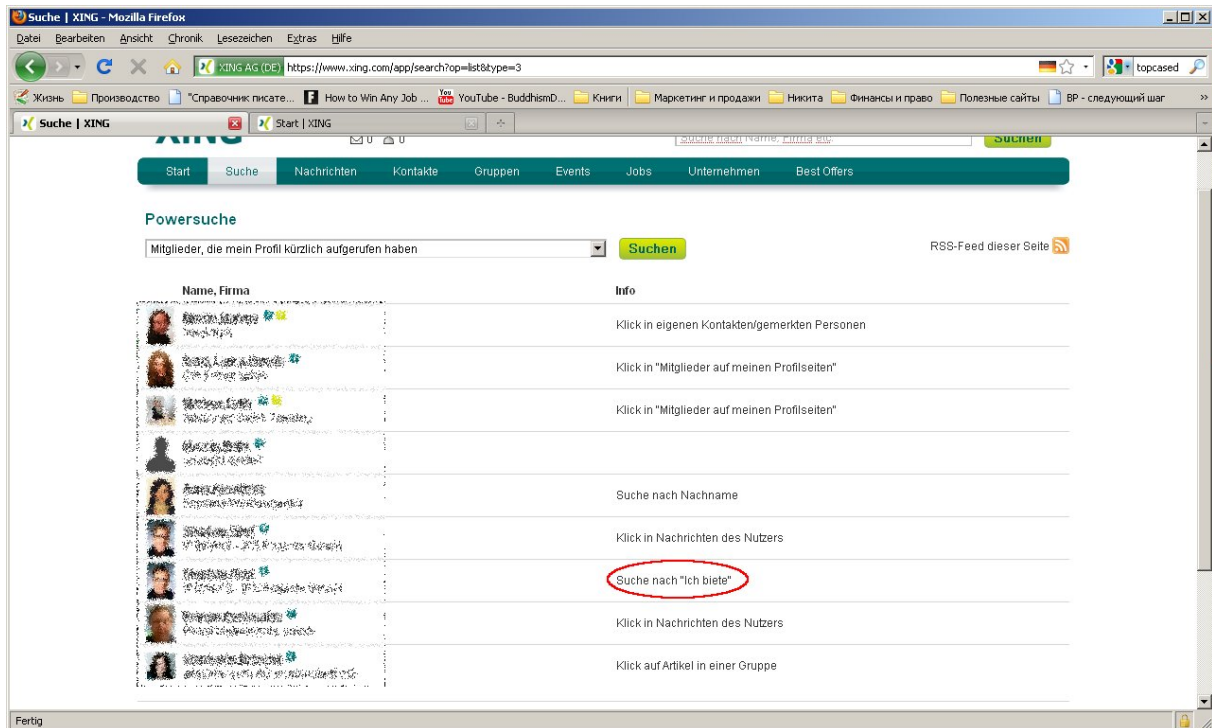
Suche | XING - Mozilla Firefox

Datei Bearbeiten Ansicht Chronik Lesezeichen Extras Hilfe

XING AG (DE) https://www.xing.com/app/search?op=list&type=3

topcased

Жизнь Производство "Справочник писате... How to Win Any Job ... YouTube - BuddhismD... Книги Маркетинг и продажи Никита Финансы и право Полезные сайты BP - следующий шаг

Suche | XING Start | XING

Suche nach Name, Firma etc. Suchen

Start Suche Nachrichten Kontakte Gruppen Events Jobs Unternehmen Best Offers

Powersuche

Mitglieder, die mein Profil kürzlich aufgerufen haben Suchen

RSS-Feed dieser Seite

| Name, Firma | Info |
|---|---|
| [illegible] | Klick in eigenen Kontakten/gemerkten Personen |
| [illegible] | Klick in "Mitglieder auf meinen Profilseiten" |
| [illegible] | Klick in "Mitglieder auf meinen Profilseiten" |
| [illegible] | |
| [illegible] | Suche nach Nachname |
| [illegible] | Klick in Nachrichten des Nutzers |
| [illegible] | Suche nach "Ich biete" |
| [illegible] | Klick in Nachrichten des Nutzers |
| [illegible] | Klick auf Artikel in einer Gruppe |

Fertig